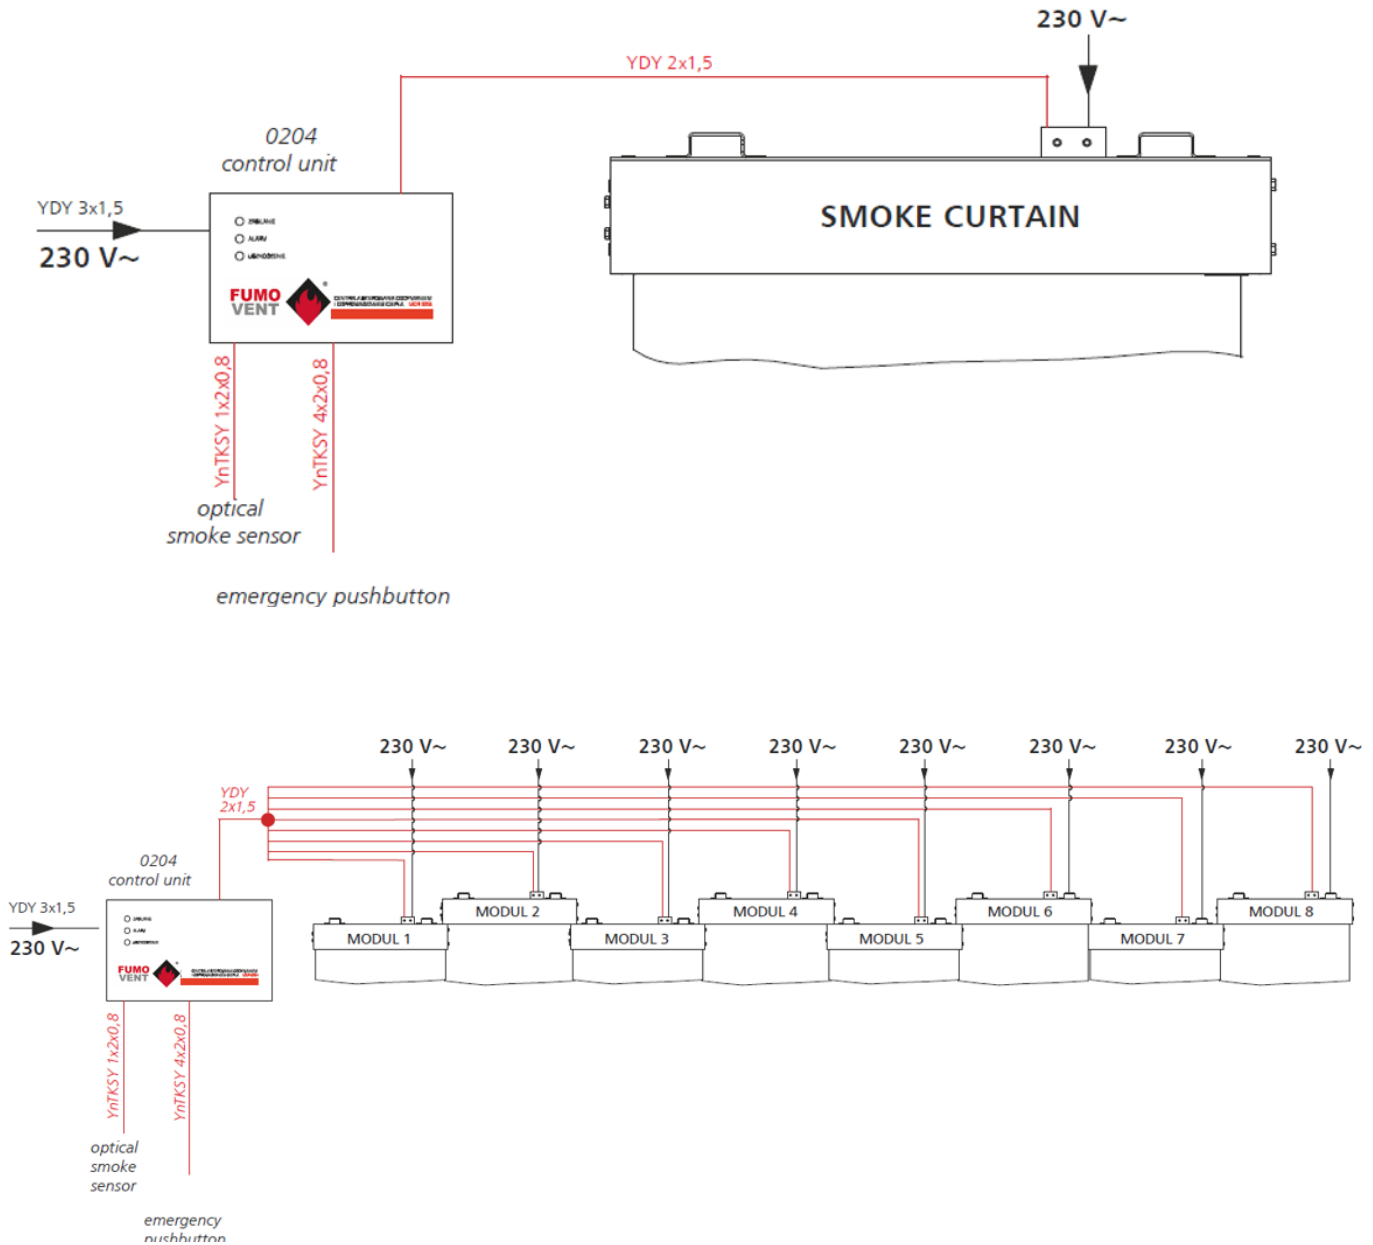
230 V~

YDY 2x1,5

0204
control unit

YDY 3x1,5

230 V~

SMOKE CURTAIN

ZASILANIE
ALARM
USZKODZENIE

FUMO VENT

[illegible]

YnTKSY 1x2x0,8

YnTKSY 4x2x0,8

optical
smoke sensor

emergency pushbutton

230 V~ 230 V~ 230 V~ 230 V~ 230 V~ 230 V~ 230 V~ 230 V~

YDY
2x1,5

0204
control unit

YDY 3x1,5

230 V~

FUMO VENT

MODUL 1
MODUL 2
MODUL 3
MODUL 4
MODUL 5
MODUL 6
MODUL 7
MODUL 8

YnTKSY 1x2x0,8

YnTKSY 4x2x0,8

optical
smoke
sensor

emergency
pushbutton